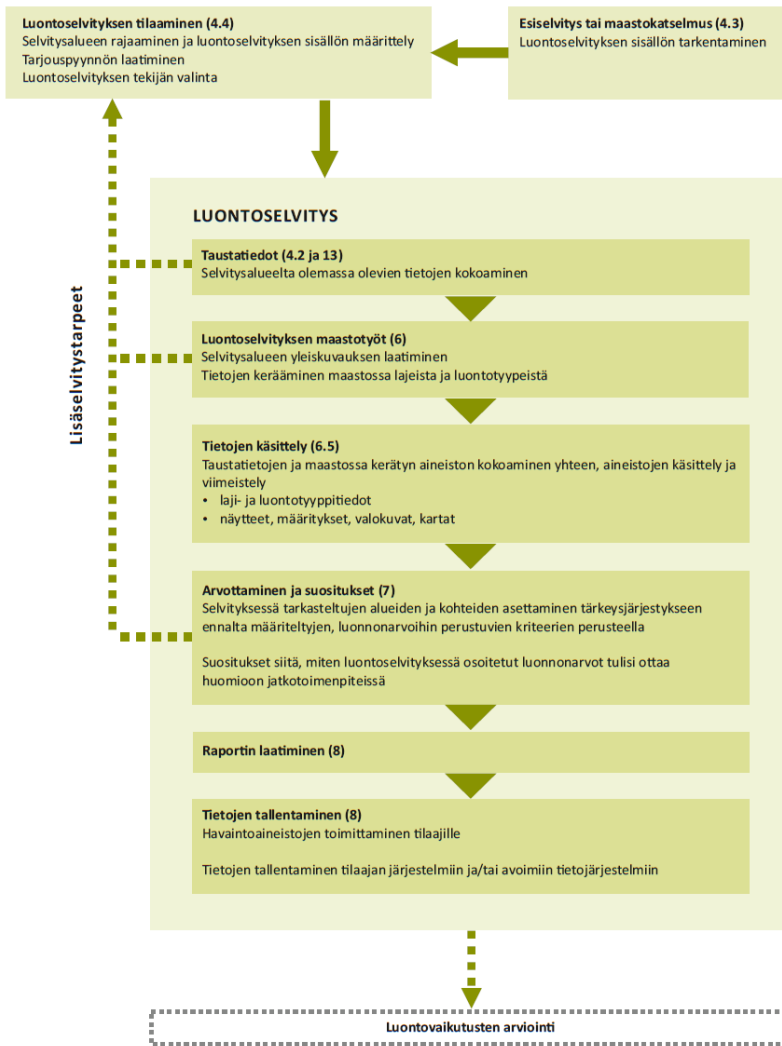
**Luontoselvityksen tilaaminen (4.4)**
Selvitysalueen rajaaminen ja luontoselvityksen sisällön määrittely
Tarjouspyynnön laatiminen
Luontoselvityksen tekijän valinta

**Esiselvitys tai maastokatselmus (4.3)**
Luontoselvityksen sisällön tarkentaminen

Lisäselvitystarpeet

**LUONTOSELVITYS**

**Taustatiedot (4.2 ja 13)**
Selvitysalueelta olemassa olevien tietojen kokoaminen

**Luontoselvityksen maastotyöt (6)**
Selvitysalueen yleiskuvauksen laatiminen
Tietojen kerääminen maastossa lajeista ja luontotyypeistä

**Tietojen käsittely (6.5)**
Taustatietojen ja maastossa kerätyn aineiston kokoaminen yhteen, aineistojen käsittely ja viimeistely
• laji- ja luontotyyppitiedot
• näytteet, määritykset, valokuvat, kartat

**Arvottaminen ja suositukset (7)**
Selvityksessä tarkasteltujen alueiden ja kohteiden asettaminen tärkeysjärjestykseen ennalta määriteltyjen, luonnonarvoihin perustuvien kriteerien perusteella

Suositukset siitä, miten luontoselvityksessä osoitetut luonnonarvot tulisi ottaa huomioon jatkotoimenpiteissä

**Raportin laatiminen (8)**

**Tietojen tallentaminen (8)**
Havaintoaineistojen toimittaminen tilaajille

Tietojen tallentaminen tilaajan järjestelmiin ja/tai avoimiin tietojärjestelmiin

**Luontovaikutusten arviointi**